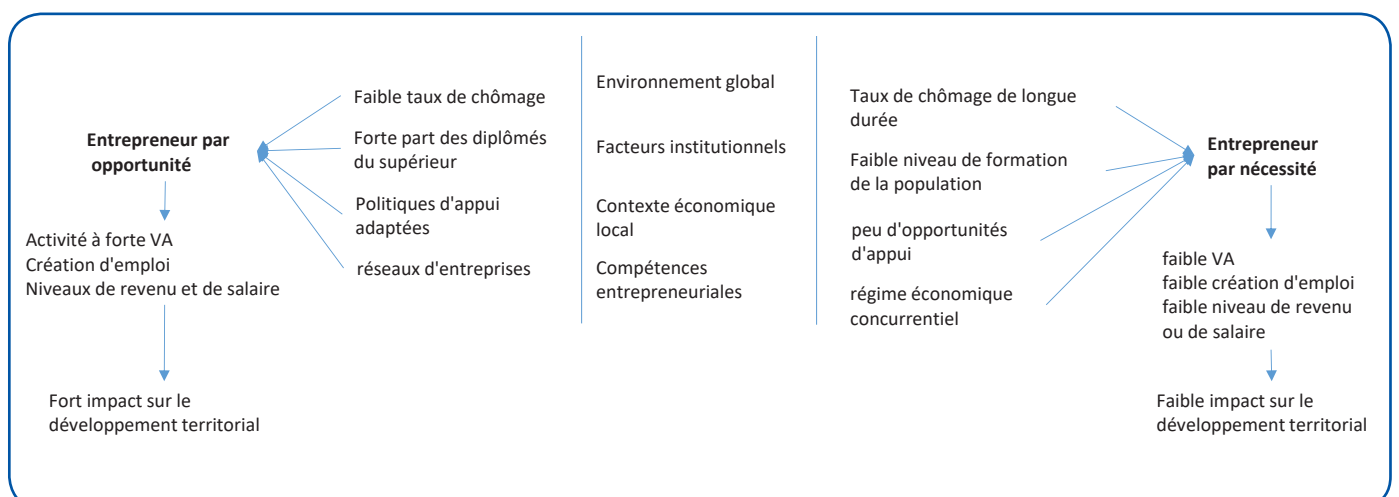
Entrepreneur par opportunité

Faible taux de chômage

Forte part des diplômés du supérieur

Politiques d'appui adaptées

réseaux d'entreprises

Activité à forte VA
Création d'emploi
Niveaux de revenu et de salaire

Fort impact sur le développement territorial

Environnement global

Facteurs institutionnels

Contexte économique local

Compétences entrepreneuriales

Taux de chômage de longue durée

Faible niveau de formation de la population

peu d'opportunités d'appui

régime économique concurrentiel

Entrepreneur par nécessité

faible VA
faible création d'emploi
faible niveau de revenu ou de salaire

Faible impact sur le développement territorial